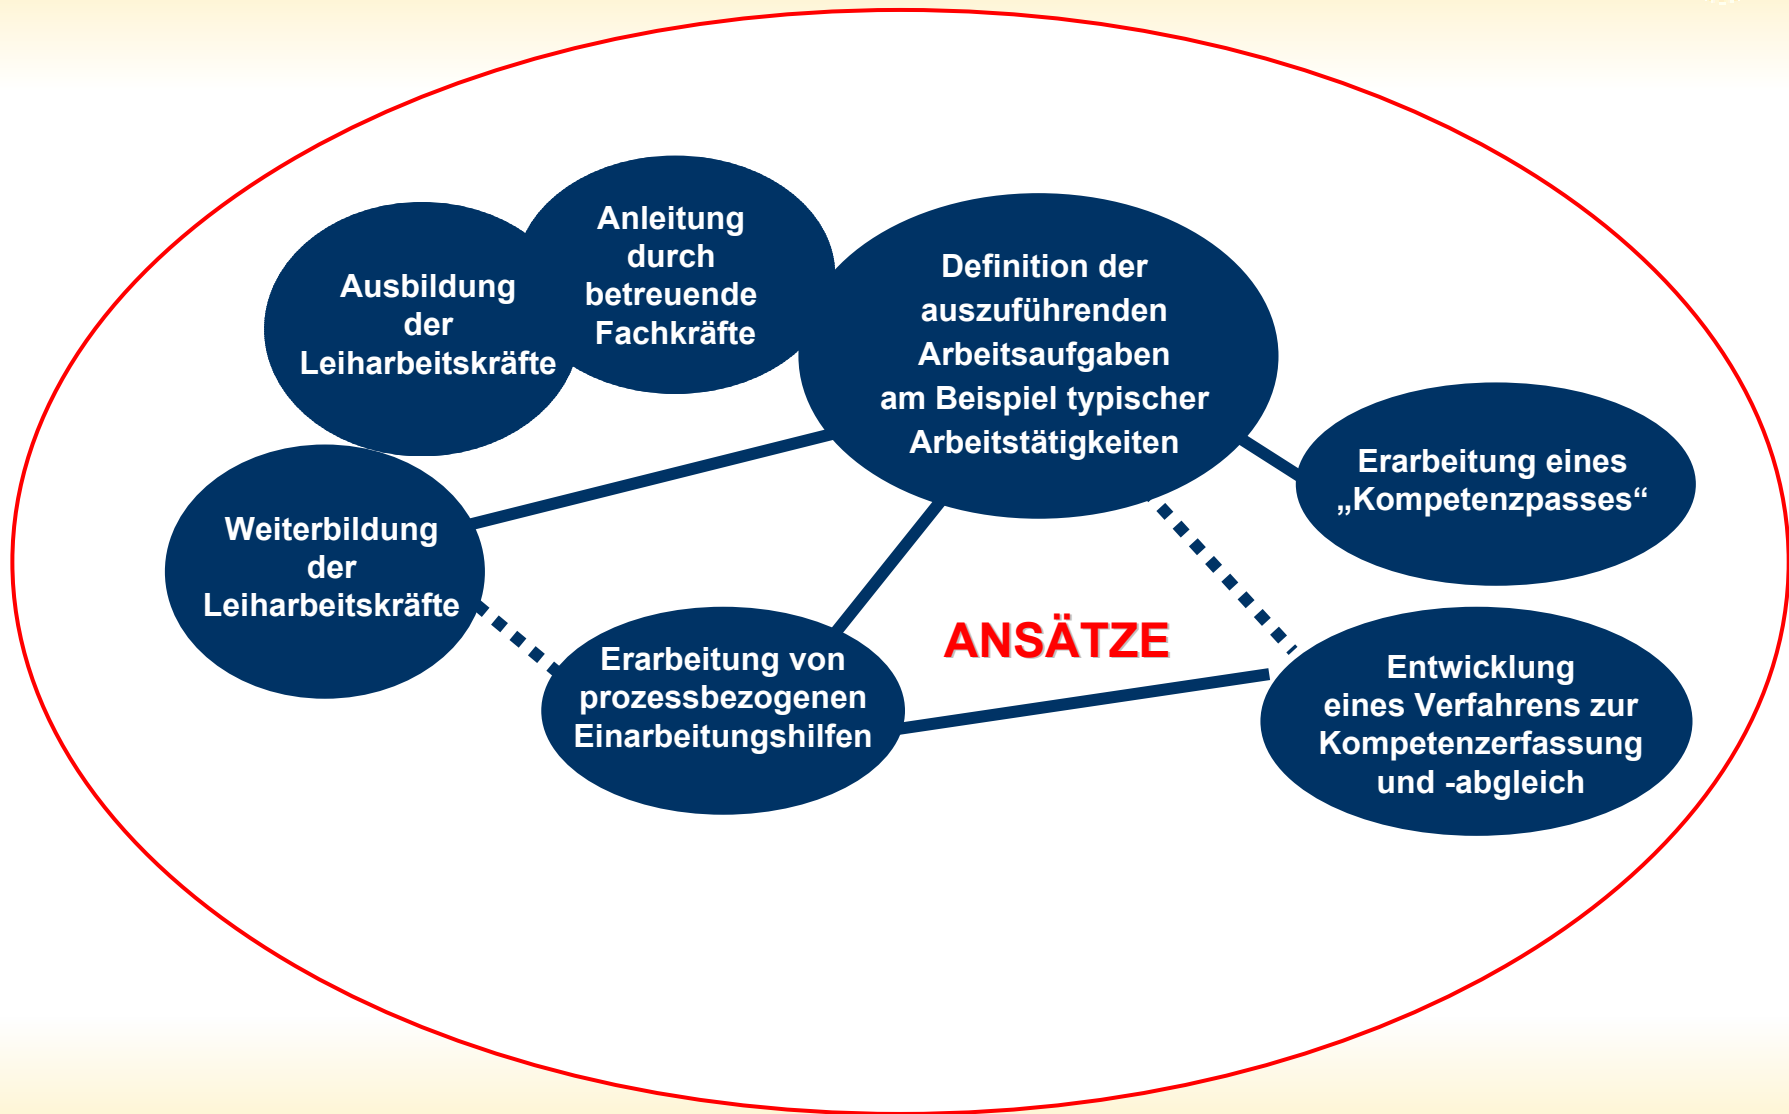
Ausbildung der Leiharbeitskräfte

Anleitung durch betreuende Fachkräfte

Definition der auszuführenden Arbeitsaufgaben am Beispiel typischer Arbeitstätigkeiten

Erarbeitung eines „Kompetenzpasses“

Weiterbildung der Leiharbeitskräfte

ANSÄTZE

Erarbeitung von prozessbezogenen Einarbeitungshilfen

Entwicklung eines Verfahrens zur Kompetenzerfassung und -abgleich